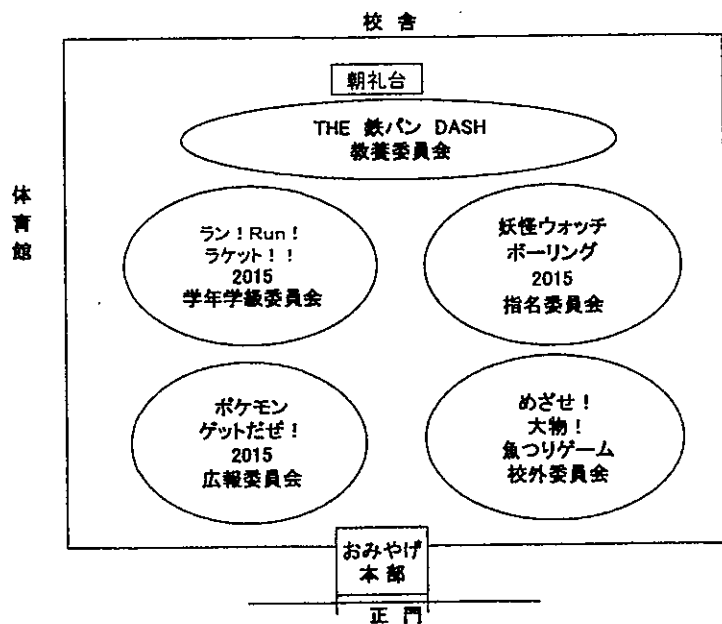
校舎

体育館

朝礼台

THE 鉄パン DASH
教養委員会

ラン！Run！
ラケット！！
2015
学年学級委員会

妖怪ウォッチ
ボーリング
2015
指名委員会

ポケモン
ゲットだぜ！
2015
広報委員会

めざせ！
大物！
魚つりゲーム
校外委員会

おみやげ
本部

正門